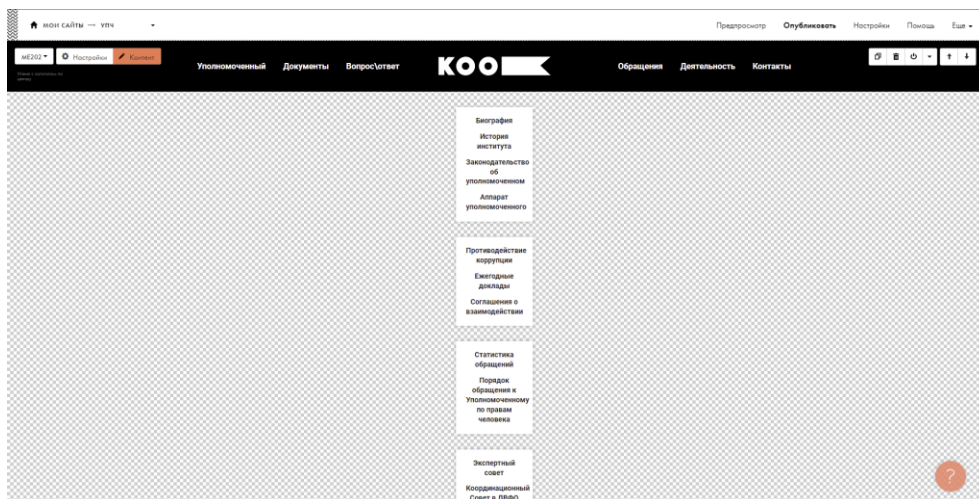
МОИ САЙТЫ → УПЧ

Предпросмотр Опубликовать Настройки Помощь Еще

ME202 Настройки Контент

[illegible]

Уполномоченный Документы Вопрос\ответ

КОО

Обращения Деятельность Контакты

Биография
История института
Законодательство об уполномоченном
Аппарат уполномоченного

Противодействие коррупции
Ежегодные доклады
Соглашения о взаимодействии

Статистика обращений
Порядок обращения к Уполномоченному по правам человека

Экспертный совет
Координационный Совет в ПФО